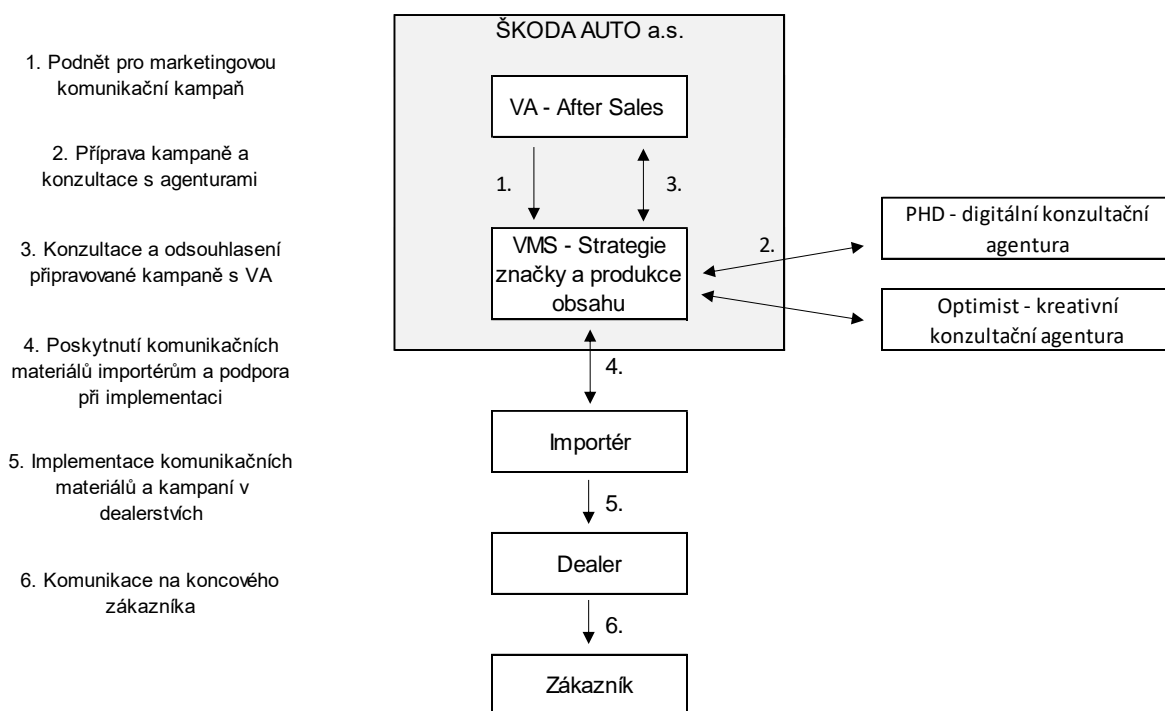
1. Podnět pro marketingovou komunikační kampaň

2. Příprava kampaně a konzultace s agenturami

3. Konzultace a odsouhlasení připravované kampaně s VA

4. Poskytnutí komunikačních materiálů importérům a podpora při implementaci

5. Implementace komunikačních materiálů a kampaní v dealerstvích

6. Komunikace na koncového zákazníka

ŠKODA AUTO a.s.

VA - After Sales

1.

3.

VMS - Strategie značky a produkce obsahu

2.

PHD - digitální konzultační agentura

Optimist - kreativní konzultační agentura

4.

Importér

5.

Dealer

6.

Zákazník